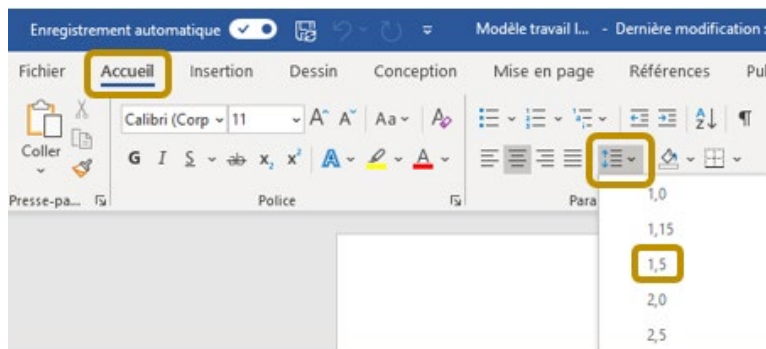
Enregistrement automatique
Modèle travail l... - Dernière modification

Fichier Accueil Insertion Dessin Conception Mise en page Références Pu

Coller
Calibri (Corp 11
A A Aa
G I S ab $x_2$ $x^2$
A A
Presse-pa... Police Para

1,0
1,15
1,5
2,0
2,5